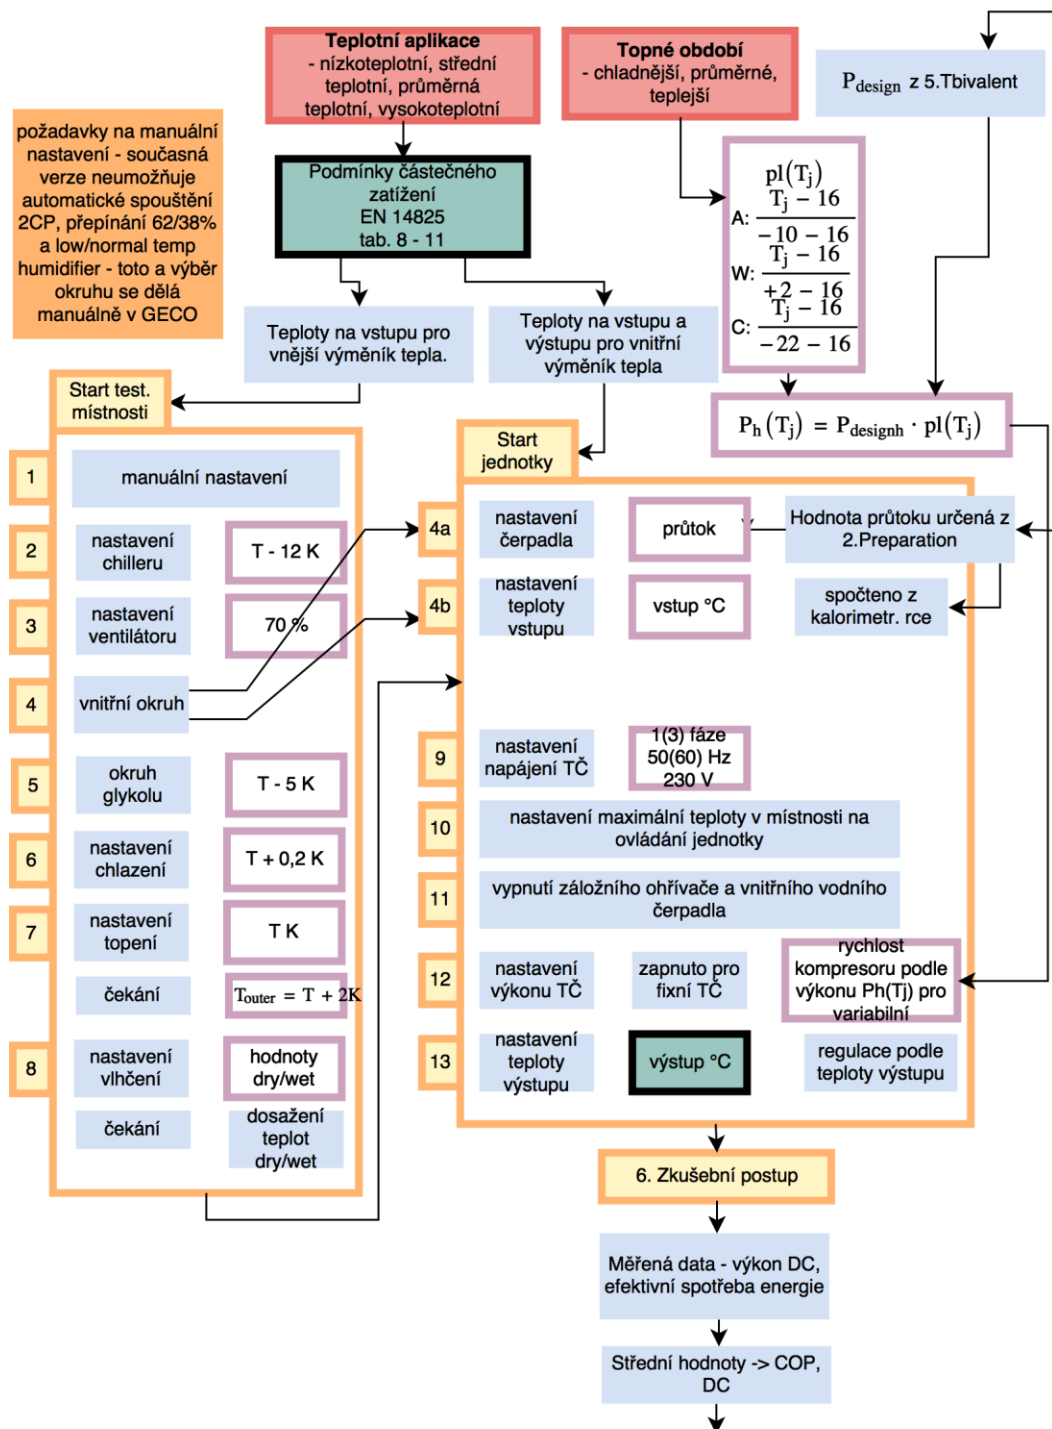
**Teplotní aplikace**
- nízkoteplotní, střední teplotní, průměrná teplotní, vysokoteplotní

**Topné období**
- chladnější, průměrné, teplejší

$P_{design}$ z 5.Tbivalent

požadavky na manuální nastavení - současná verze neumožňuje automatické spouštění 2CP, přepínání 62/38% a low/normal temp humidifier - toto a výběr okruhu se dělá manuálně v GECO

Podmínky částečného zatížení
EN 14825
tab. 8 - 11

A: $pl(T_j) \frac{T_j - 16}{-10 - 16}$
W: $\frac{T_j - 16}{+2 - 16}$
C: $\frac{T_j - 16}{-22 - 16}$

Teploty na vstupu pro vnější výměník tepla.

Teploty na vstupu a výstupu pro vnitřní výměník tepla

$P_h(T_j) = P_{designh} \cdot pl(T_j)$

Start test. místnosti

Start jednotky

1 manuální nastavení
2 nastavení chilleru T - 12 K
3 nastavení ventilátoru 70 %
4 vnitřní okruh
5 okruh glykolu T - 5 K
6 nastavení chlazení T + 0,2 K
7 nastavení topení T K
čekání $T_{outer} = T + 2K$
8 nastavení vlhčení hodnoty dry/wet
čekání dosažení teplot dry/wet

4a nastavení čerpadla průtok
Hodnota průtoku určená z 2.Preparation
4b nastavení teploty vstupu vstup °C
spočteno z kalorimetr. rce
9 nastavení napájení TČ 1(3) fáze 50(60) Hz 230 V
10 nastavení maximální teploty v místnosti na ovládání jednotky
11 vypnutí záložního ohřívače a vnitřního vodního čerpadla
12 nastavení výkonu TČ zapnuto pro fixní TČ rychlost kompresoru podle výkonu Ph(Tj) pro variabilní
13 nastavení teploty výstupu výstup °C regulace podle teploty výstupu

6. Zkušební postup

Měřená data - výkon DC, efektivní spotřeba energie

Střední hodnoty -> COP, DC